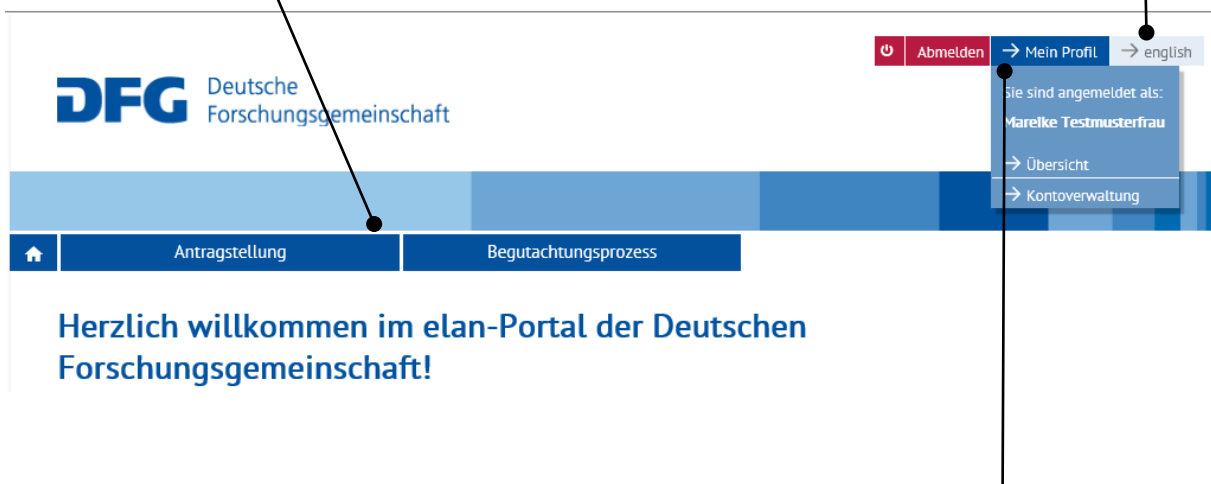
DFG Deutsche Forschungsgemeinschaft

Abmelden → Mein Profil → english

Sie sind angemeldet als:
Mareike Testmusterfrau
→ Übersicht
→ Kontoverwaltung

Antragstellung Begutachtungsprozess

Herzlich willkommen im elan-Portal der Deutschen Forschungsgemeinschaft!